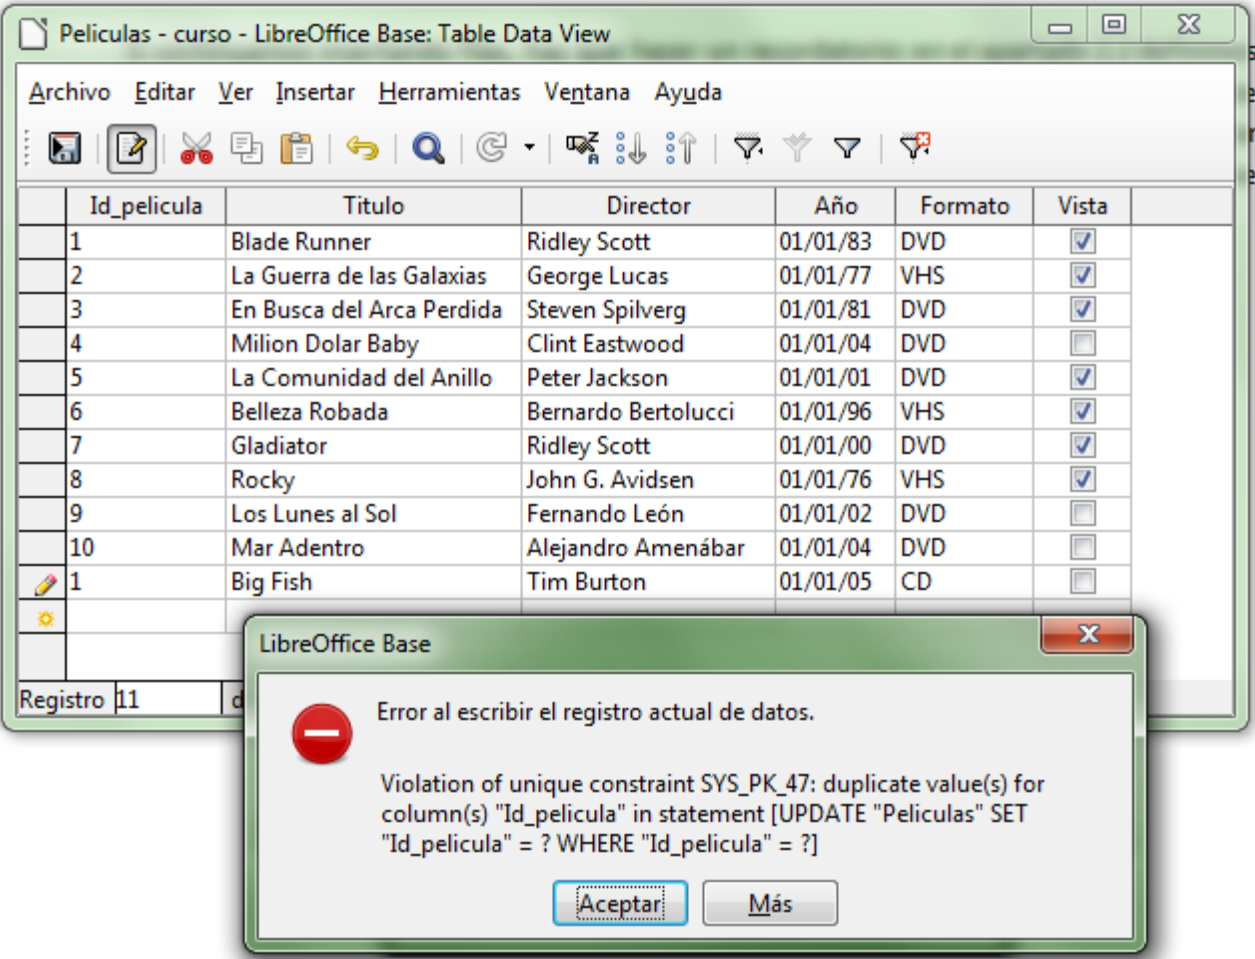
Peliculas - curso - LibreOffice Base: Table Data View

Archivo Editar Ver Insertar Herramientas Ventana Ayuda

| | Id_pelicula | Titulo | Director | Año | Formato | Vista |
|---|---|---|---|---|---|---|
| | 1 | Blade Runner | Ridley Scott | 01/01/83 | DVD | ☑ |
| | 2 | La Guerra de las Galaxias | George Lucas | 01/01/77 | VHS | ☑ |
| | 3 | En Busca del Arca Perdida | Steven Spilverg | 01/01/81 | DVD | ☑ |
| | 4 | Milion Dolar Baby | Clint Eastwood | 01/01/04 | DVD | ☐ |
| | 5 | La Comunidad del Anillo | Peter Jackson | 01/01/01 | DVD | ☑ |
| | 6 | Belleza Robada | Bernardo Bertolucci | 01/01/96 | VHS | ☑ |
| | 7 | Gladiator | Ridley Scott | 01/01/00 | DVD | ☑ |
| | 8 | Rocky | John G. Avidsen | 01/01/76 | VHS | ☑ |
| | 9 | Los Lunes al Sol | Fernando León | 01/01/02 | DVD | ☐ |
| | 10 | Mar Adentro | Alejandro Amenábar | 01/01/04 | DVD | ☐ |
| | 1 | Big Fish | Tim Burton | 01/01/05 | CD | ☐ |

Registro 11 d

LibreOffice Base

Error al escribir el registro actual de datos.

Violation of unique constraint SYS_PK_47: duplicate value(s) for column(s) "Id_pelicula" in statement [UPDATE "Peliculas" SET "Id_pelicula" = ? WHERE "Id_pelicula" = ?]

Aceptar Más